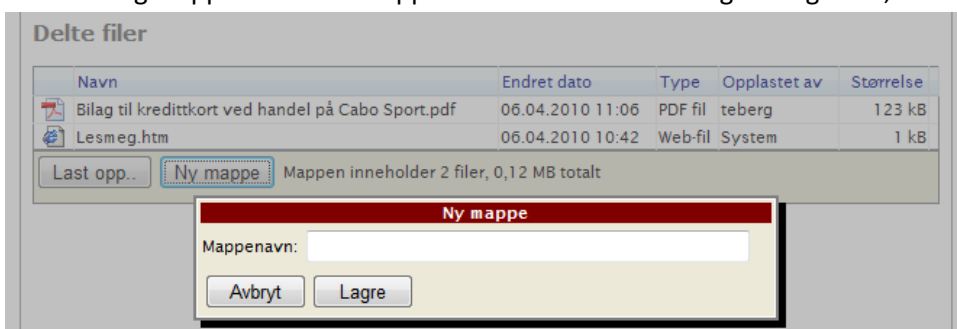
Delte filer

| Navn | Endret dato | Type | Opplastet av | Størrelse |
|---|---|---|---|---|
| Bilag til kredittkort ved handel på Cabo Sport.pdf | 06.04.2010 11:06 | PDF fil | teberg | 123 kB |
| Lesmeg.htm | 06.04.2010 10:42 | Web-fil | System | 1 kB |

Last opp.. Ny mappe Mappen inneholder 2 filer, 0,12 MB totalt

Ny mappe

Mappenavn:

Avbryt Lagre